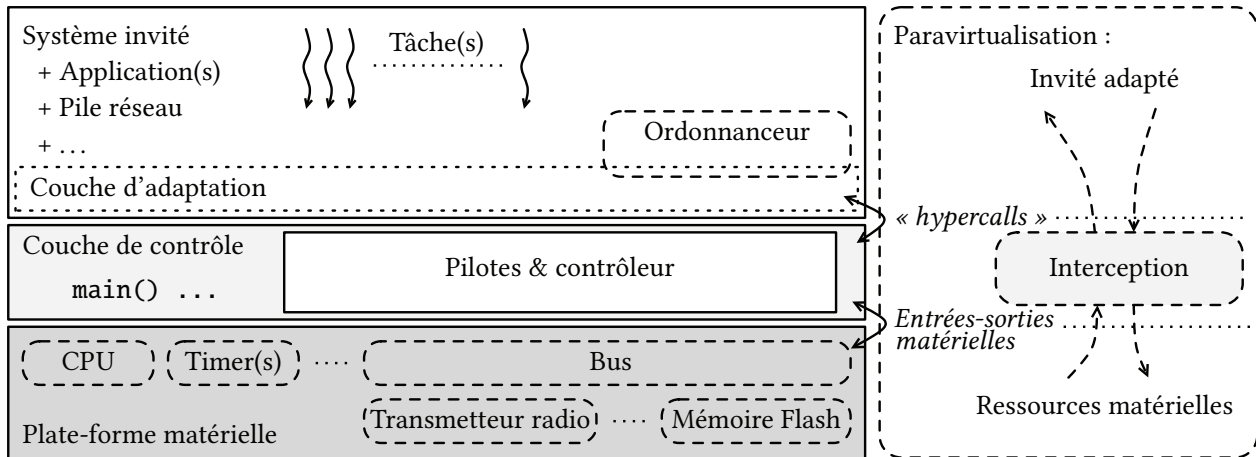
Système invité
+ Application(s)
+ Pile réseau
+ …

Tâche(s)

Ordonnanceur

Couche d'adaptation

Couche de contrôle
main() ...

Pilotes & contrôleur

CPU

Timer(s)

Bus

Transmetteur radio

Mémoire Flash

Plate-forme matérielle

Paravirtualisation :

Invité adapté

« hypercalls »

Interception

Entrées-sorties matérielles

Ressources matérielles